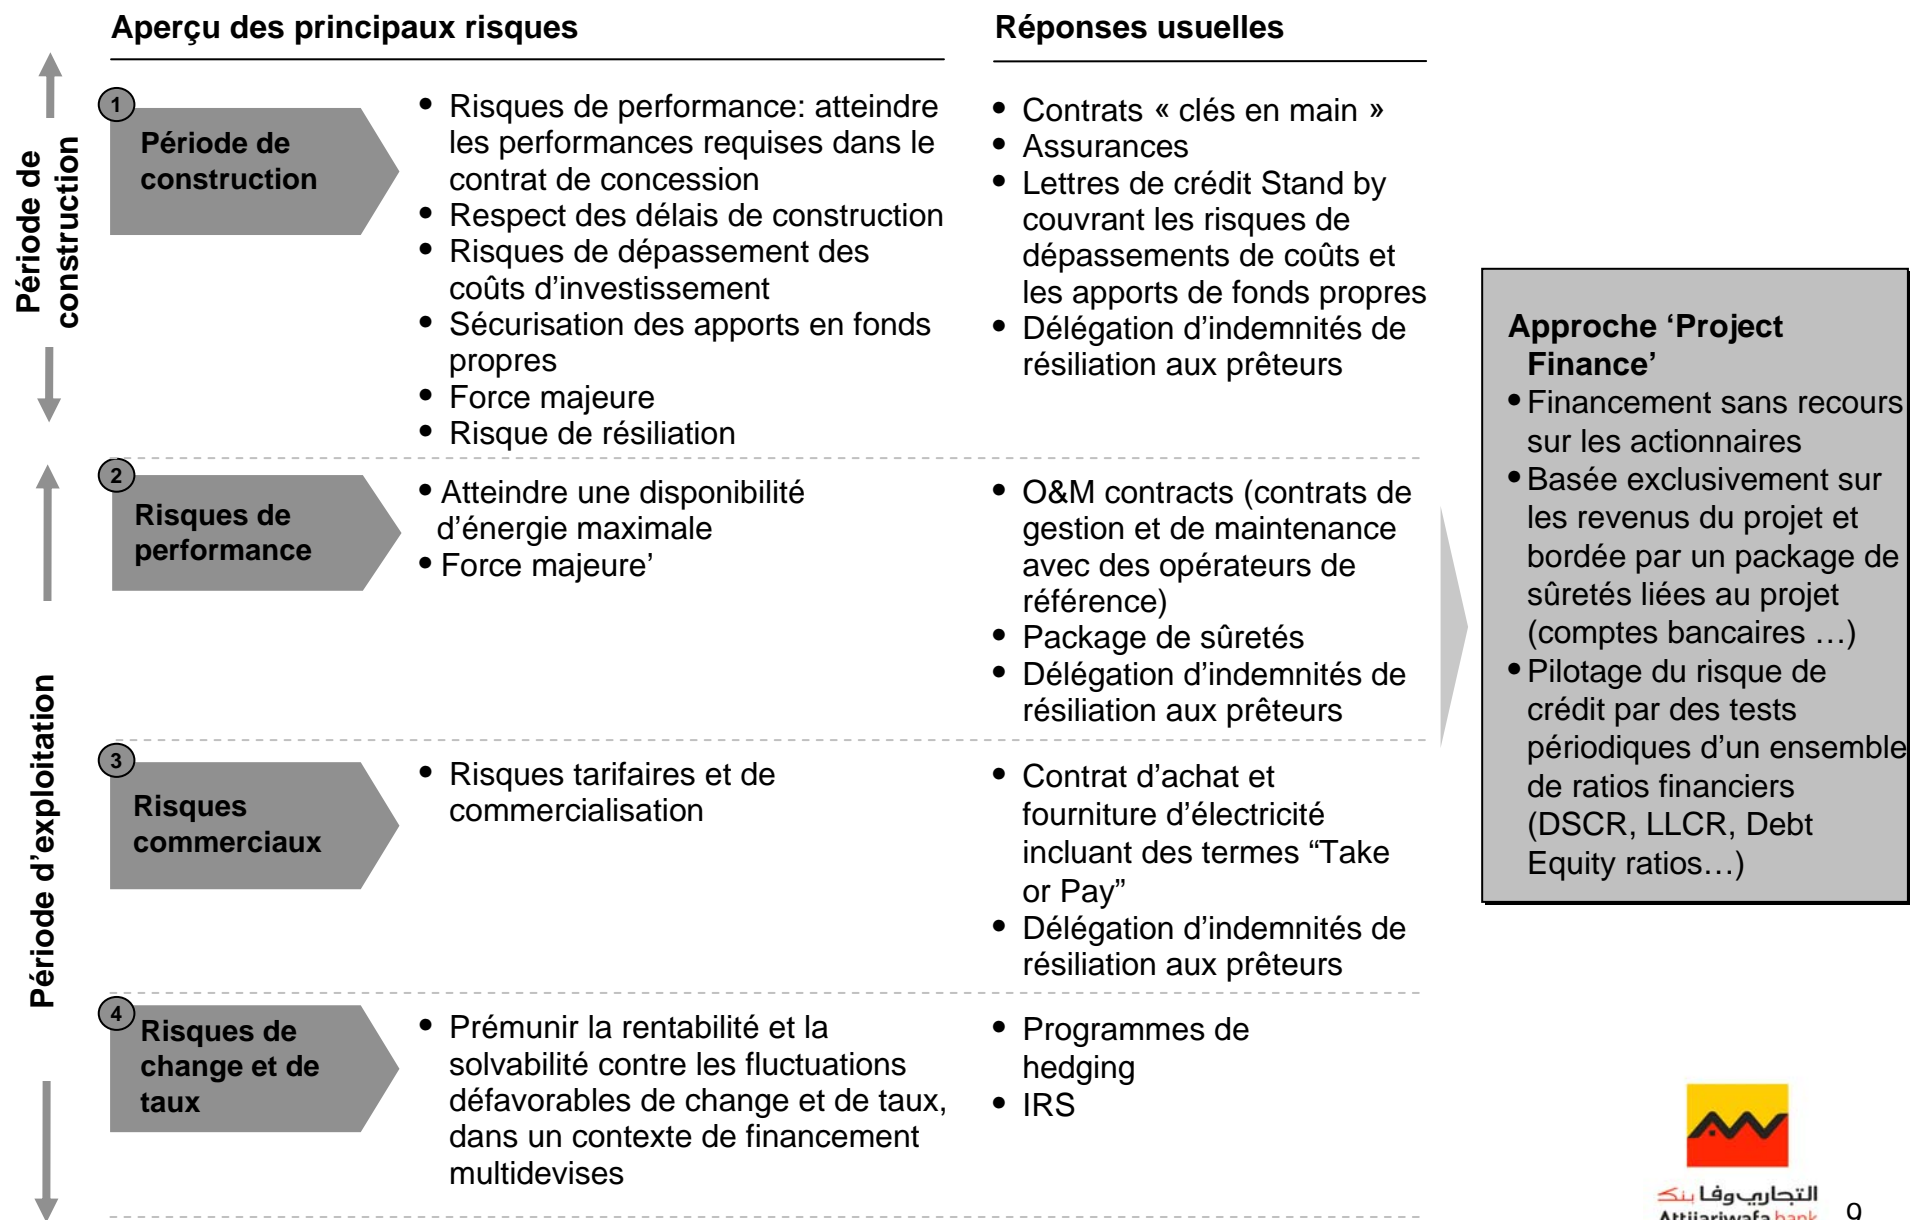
Aperçu des principaux risques

Réponses usuelles

Période de construction

Période d'exploitation

1

Période de construction

• Risques de performance: atteindre les performances requises dans le contrat de concession
• Respect des délais de construction
• Risques de dépassement des coûts d'investissement
• Sécurisation des apports en fonds propres
• Force majeure
• Risque de résiliation

• Contrats « clés en main »
• Assurances
• Lettres de crédit Stand by couvrant les risques de dépassements de coûts et les apports de fonds propres
• Délégation d'indemnités de résiliation aux prêteurs

2

Risques de performance

• Atteindre une disponibilité d'énergie maximale
• Force majeure'

• O&M contracts (contrats de gestion et de maintenance avec des opérateurs de référence)
• Package de sûretés
• Délégation d'indemnités de résiliation aux prêteurs

3

Risques commerciaux

• Risques tarifaires et de commercialisation

• Contrat d'achat et fourniture d'électricité incluant des termes "Take or Pay"
• Délégation d'indemnités de résiliation aux prêteurs

4

Risques de change et de taux

• Prémunir la rentabilité et la solvabilité contre les fluctuations défavorables de change et de taux, dans un contexte de financement multidevises

• Programmes de hedging
• IRS

Approche 'Project Finance'
• Financement sans recours sur les actionnaires
• Basée exclusivement sur les revenus du projet et bordée par un package de sûretés liées au projet (comptes bancaires …)
• Pilotage du risque de crédit par des tests périodiques d'un ensemble de ratios financiers (DSCR, LLCR, Debt Equity ratios…)

التجاري وفا بنك
Attijariwafa bank

9